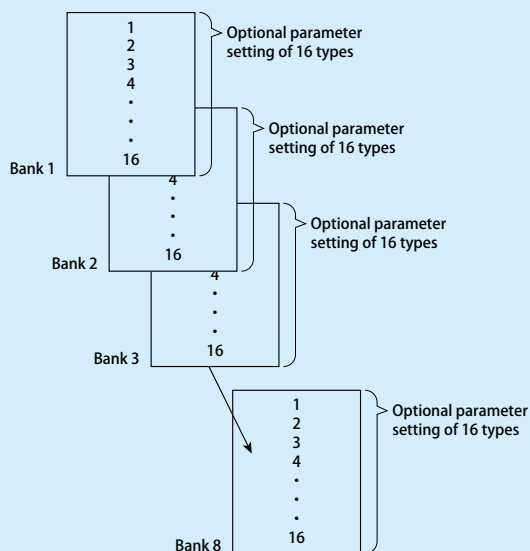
1
2
3
4
·
·
·
16

Optional parameter setting of 16 types

Bank 1

4
·
·
·
16

Optional parameter setting of 16 types

Bank 2

4
·
·
·
16

Optional parameter setting of 16 types

Bank 3

1
2
3
4
·
·
·
16

Optional parameter setting of 16 types

Bank 8